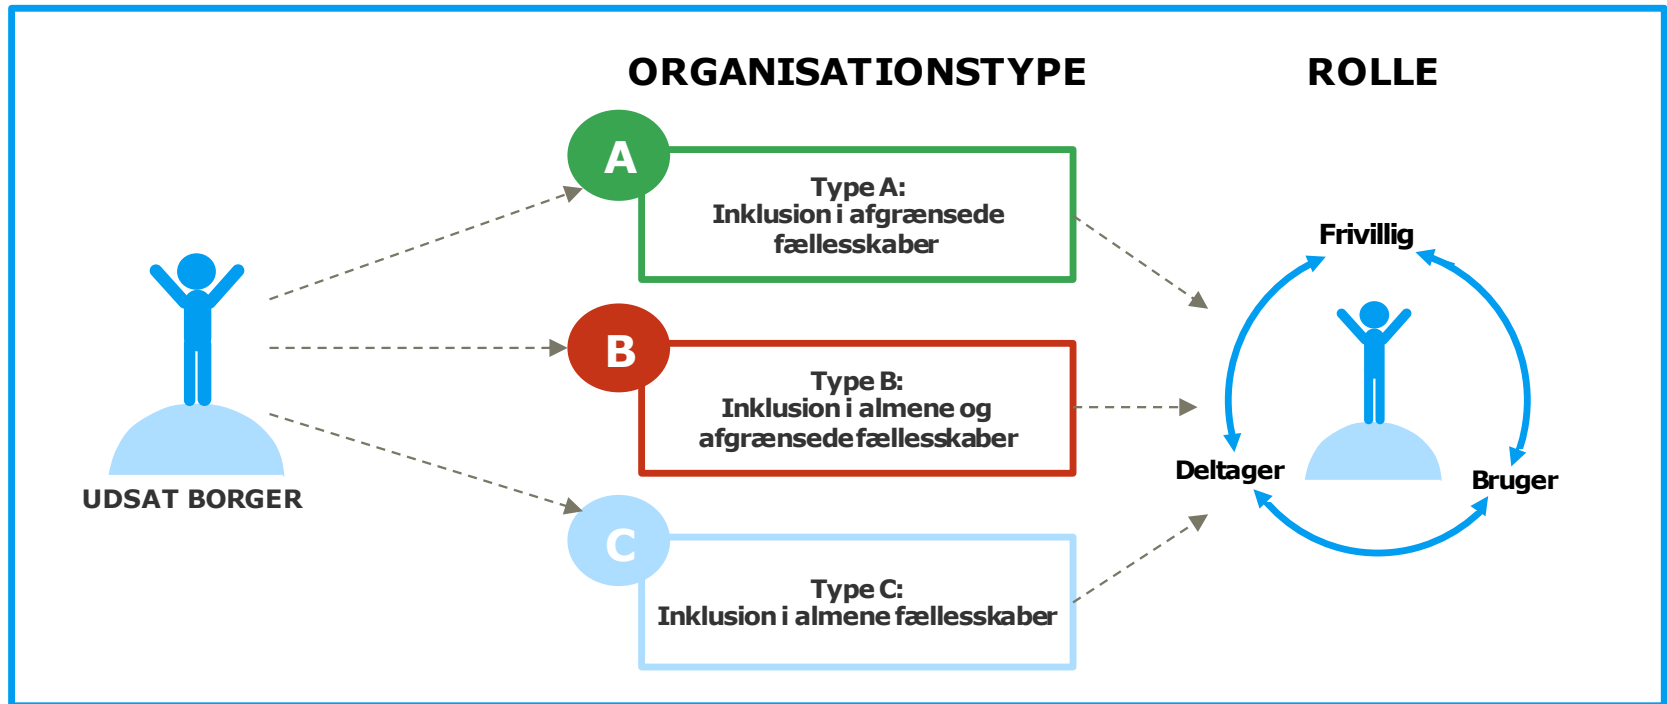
ORGANISATIONSTYPE

ROLLE

A

Type A:
Inklusion i afgrænsede fællesskaber

B

Type B:
Inklusion i almene og afgrænsede fællesskaber

C

Type C:
Inklusion i almene fællesskaber

UDSAT BORGER

Frivillig

Deltager

Bruger